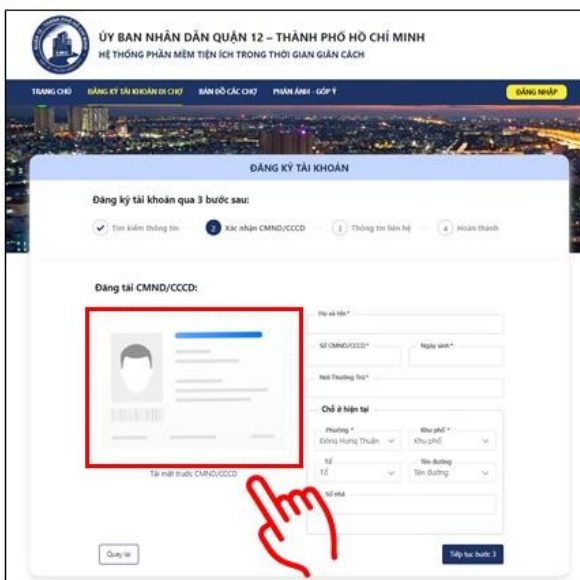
ỦY BAN NHÂN DÂN QUẬN 12 – THÀNH PHỐ HỒ CHÍ MINH
HỆ THỐNG PHẦN MỀM TIỆN ÍCH TRONG THỜI GIAN GIÃN CÁCH

TRANG CHỦ | ĐĂNG KÝ TÀI KHOẢN ĐI CHỢ | BẢN ĐỒ CÁC CHỢ | PHẢN ÁNH - GÓP Ý | ĐĂNG NHẬP

ĐĂNG KÝ TÀI KHOẢN

Đăng ký tài khoản qua 3 bước sau:

Tìm kiếm thông tin | 2 Xác nhận CMND/CCCD | 3 Thông tin liên hệ | 4 Hoàn thành

Đăng tải CMND/CCCD:

Tải mặt trước CMND/CCCD

Họ và tên *

Số CMND/CCCD * | Ngày sinh *

Nơi Thường Trú *

Chỗ ở hiện tại

Phường * Đông Hưng Thuận | Khu phố * Khu phố

Tổ Tổ | Tên đường Tên đường

Số nhà

Quay lại

Tiếp tục bước 3